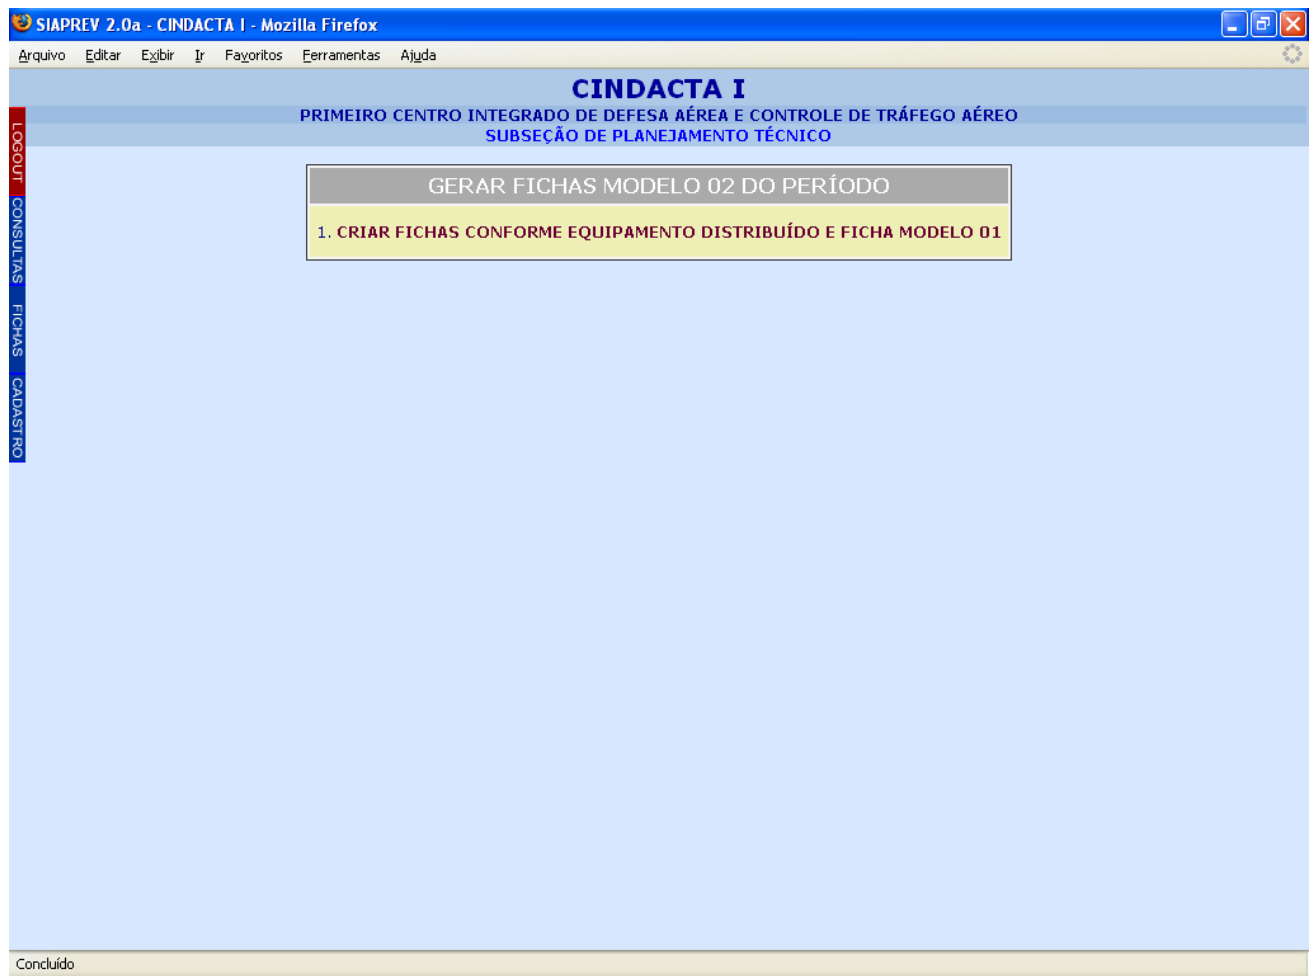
SIAPREV 2.0a - CINDACTA I - Mozilla Firefox

Arquivo Editar Exibir Ir Favoritos Ferramentas Ajuda

CINDACTA I

PRIMEIRO CENTRO INTEGRADO DE DEFESA AÉREA E CONTROLE DE TRÁFEGO AÉREO

SUBSEÇÃO DE PLANEJAMENTO TÉCNICO

LOGOUT

CONSULTAS

FICHAS

CADASTRO

GERAR FICHAS MODELO 02 DO PERÍODO

1. CRIAR FICHAS CONFORME EQUIPAMENTO DISTRIBUÍDO E FICHA MODELO 01

Concluído